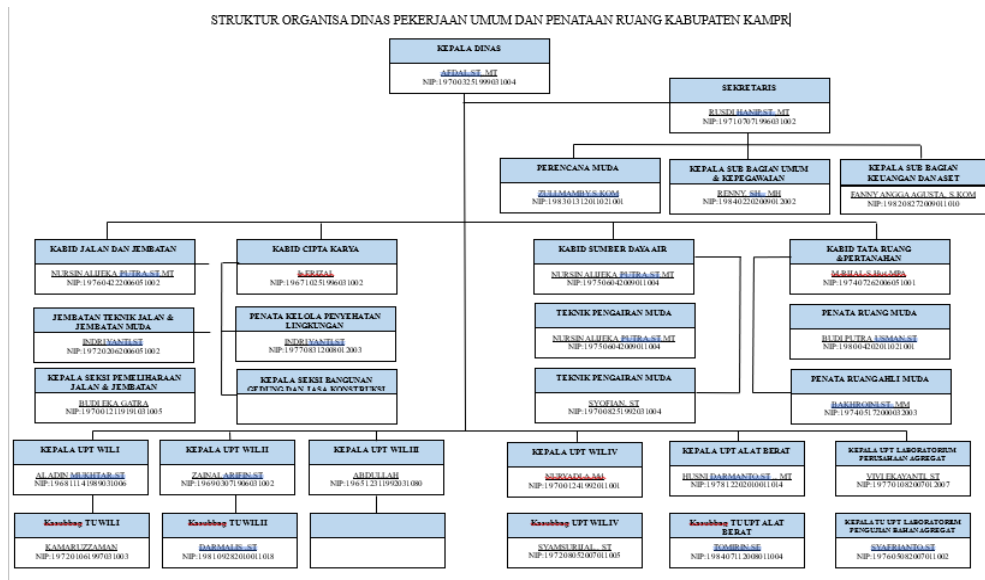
STRUKTUR ORGANISA DINAS PEKERJAAN UMUM DAN PENATAAN RUANG KABUPATEN KAMPR

KEPALA DINAS
AFDAL ST. MT
NIP:19700325199903 1004

SEKRETARIS
RUSDI HANIP ST. MT
NIP:19710707199603 1002

PERENCANA MUDA
ZULMAMBY S.KOM
NIP:19830131201102 1001

KEPALA SUB BAGIAN UMUM & KEPEGAWAIAN
RENNY. SH., MH
NIP:19840220200901 2002

KEPALA SUB BAGIAN KEUANGAN DAN ASET
FANNY ANGGA AGUSTA, S.KOM
NIP:19820827200901 1010

KABID JALAN DAN JEMBATAN
NURSIN ALIJEKA PUTRA ST.MT
NIP:19760422200605 1002

JEMBATAN TEKNIK JALAN & JEMBATAN MUDA
INDRIYANTI ST
NIP:19720206200605 1002

KEPALA SEKSI PEMELIHARAAN JALAN & JEMBATAN
BUDI EKA GATRA
NIP:19700121191910 31005

KABID CIPTA KARYA
ERIZAL
NIP:19671025199603 1002

PENATA KELOLA PENYEHATAN LINGKUNGAN
INDRIYANTI ST
NIP:19770831200801 2003

KEPALA SEKSI BANGUNAN GEDUNG DAN JASA KONSTRUKSI

KABID SUMBER DAYA AIR
NURSIN ALIJEKA PUTRA ST.MT
NIP:19750604200901 1004

TEKNIK PENGAIRAN MUDA
NURSIN ALIJEKA PUTRA ST.MT
NIP:19750604200901 1004

TEKNIK PENGAIRAN MUDA
SYOFIAN. ST
NIP:19700825199203 1004

KABID TATA RUANG &PERTANAHAN
M.BILAL S.Hut.MPA
NIP:19740726200605 1001

PENATA RUANG MUDA
BUDI PUTRA USMAN ST
NIP:19800420201102 1001

PENATA RUANGAHLI MUDA
BAKHROIN ST. MM
NIP:19740517200003 2003

KEPALA UPT WILI
ALADIN MUKHTAR ST
NIP:19681114198903 1006

KEPALA UPT WIL.II
ZAINAL ARIFIN ST
NIP:19690307196603 1002

KEPALA UPT WIL.III
ABDULLAH
NIP:19651231199203 1080

KEPALA UPT WIL.IV
NURYADI A.MA
NIP:19700124199201 1001

KEPALA UPT ALAT BERAT
HUSNI DARMANTO ST. . MT
NIP:19781220201001 1014

KEPALA UPT LABORATORIUM PERUSAHAAN AGREGAT
VIVI EKAYANTI. ST
NIP:19770108200701 2007

Kasubbag TU WILI
KAMARUZZAMAN
NIP:19720106199703 1003

Kasubbag TU WIL.II
DARMALIS ST
NIP:19810928201001 1018

Kasubbag UPT WIL.IV
SYAMSURIJAL. ST
NIP:19720805200701 1005

Kasubbag TU UPT ALAT BERAT
TOMRIN SE
NIP:19840711200801 1004

KEPALA TU UPT LABORATORIM PENGUJIAN BAHAN AGREGAT
SYAFRIANTO ST
NIP:19760508200701 1002